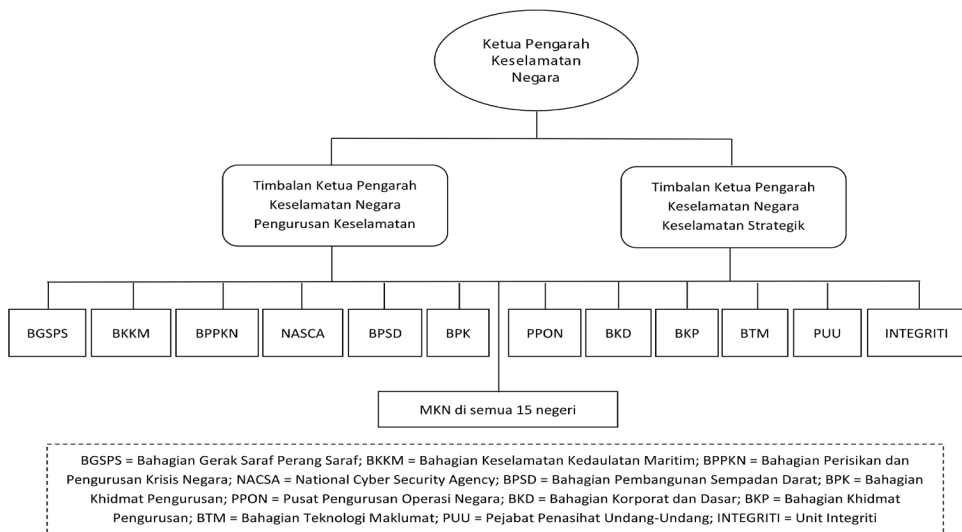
Ketua Pengarah Keselamatan Negara

Timbalan Ketua Pengarah Keselamatan Negara Pengurusan Keselamatan

Timbalan Ketua Pengarah Keselamatan Negara Keselamatan Strategik

BGSPS

BKKM

BPPKN

NASCA

BPSD

BPK

PPON

BKD

BKP

BTM

PUU

INTEGRITI

MKN di semua 15 negeri

BGSPS = Bahagian Gerak Saraf Perang Saraf; BKKM = Bahagian Keselamatan Kedaulatan Maritim; BPPKN = Bahagian Perisikan dan Pengurusan Krisis Negara; NACSA = National Cyber Security Agency; BPSD = Bahagian Pembangunan Sempadan Darat; BPK = Bahagian Khidmat Pengurusan; PPON = Pusat Pengurusan Operasi Negara; BKD = Bahagian Korporat dan Dasar; BKP = Bahagian Khidmat Pengurusan; BTM = Bahagian Teknologi Maklumat; PUU = Pejabat Penasihat Undang-Undang; INTEGRITI = Unit Integriti